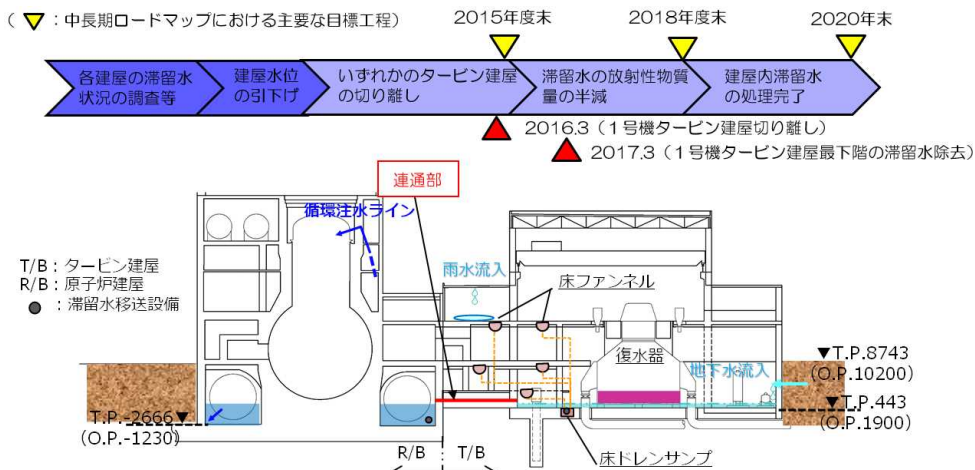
（▽：中長期ロードマップにおける主要な目標工程）

2015年度末　2018年度末　2020年末

各建屋の滞留水状況の調査等

建屋水位の引下げ

いずれかのタービン建屋の切り離し

滞留水の放射性物質量の半減

建屋内滞留水の処理完了

2016.3（1号機タービン建屋切り離し）

2017.3（1号機タービン建屋最下階の滞留水除去）

連通部

循環注水ライン

T/B：タービン建屋
R/B：原子炉建屋
●：滞留水移送設備

雨水流入

床ファンネル

復水器

地下水流入

▼T.P.8743
（O.P.10200）

▼T.P.443
（O.P.1900）

T.P.-2666▼
（O.P.-1230）

R/B　T/B

床ドレンサンプ